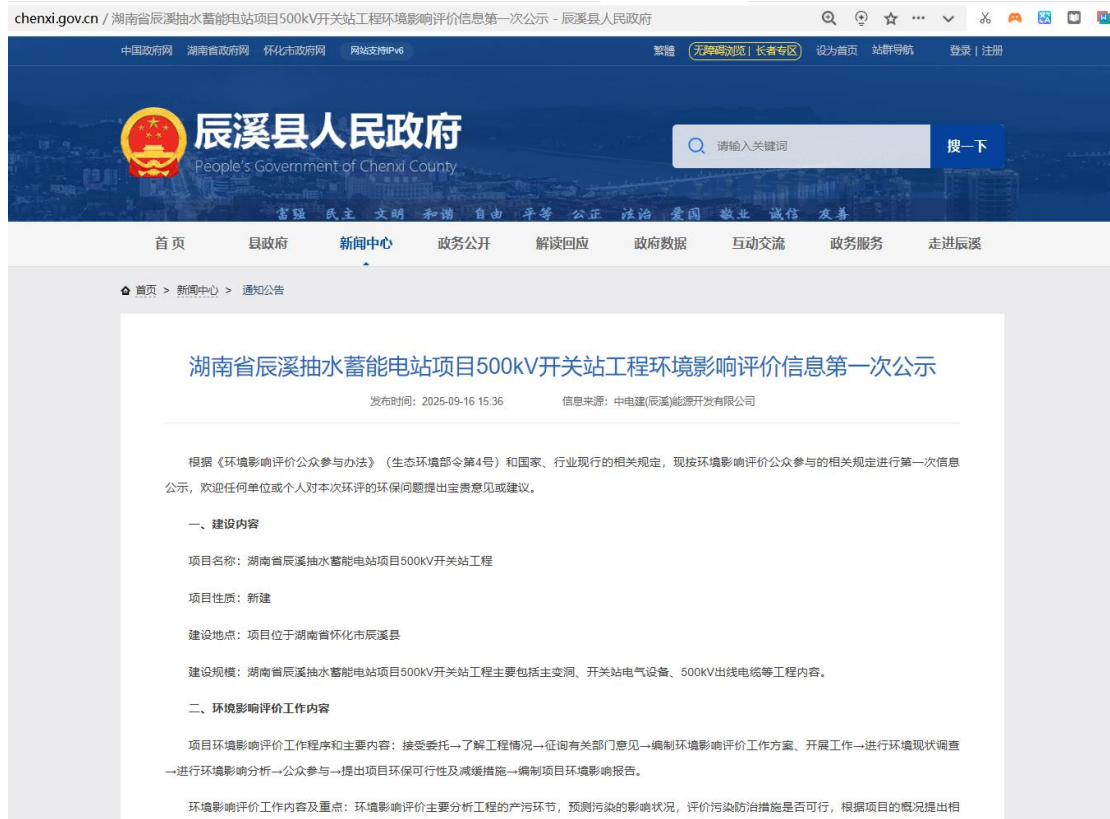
chenxi.gov.cn / 湖南省辰溪抽水蓄能电站项目500kV开关站工程环境影响评价信息第一次公示 - 辰溪县人民政府

中国政府网 湖南省政府网 怀化市政府网 网站支持IPv6

繁體 无障碍浏览 | 长者专区 设为首页 站群导航 登录 | 注册

辰溪县人民政府
People's Government of Chenxi County

请输入关键词 搜一下

富强 民主 文明 和谐 自由 平等 公正 法治 爱国 敬业 诚信 友善

首页 县政府 新闻中心 政务公开 解读回应 政府数据 互动交流 政务服务 走进辰溪

首页 > 新闻中心 > 通知公告

湖南省辰溪抽水蓄能电站项目500kV开关站工程环境影响评价信息第一次公示

发布时间：2025-09-16 15:36 信息来源：中电建(辰溪)能源开发有限公司

根据《环境影响评价公众参与办法》（生态环境部令第4号）和国家、行业现行的相关规定，现按环境影响评价公众参与的相关规定进行第一次信息公示，欢迎任何单位或个人对本次环评的环保问题提出宝贵意见或建议。

一、建设内容

项目名称：湖南省辰溪抽水蓄能电站项目500kV开关站工程

项目性质：新建

建设地点：项目位于湖南省怀化市辰溪县

建设规模：湖南省辰溪抽水蓄能电站项目500kV开关站工程主要包括主变洞、开关站电气设备、500kV出线电缆等工程内容。

二、环境影响评价工作内容

项目环境影响评价工作程序和主要内容：接受委托→了解工程情况→征询有关部门意见→编制环境影响评价工作方案、开展工作→进行环境现状调查→进行环境影响分析→公众参与→提出项目环保可行性及减缓措施→编制项目环境影响报告。

环境影响评价工作内容及重点：环境影响评价主要分析工程的产污环节，预测污染的影响状况，评价污染防治措施是否可行，根据项目的概况提出相